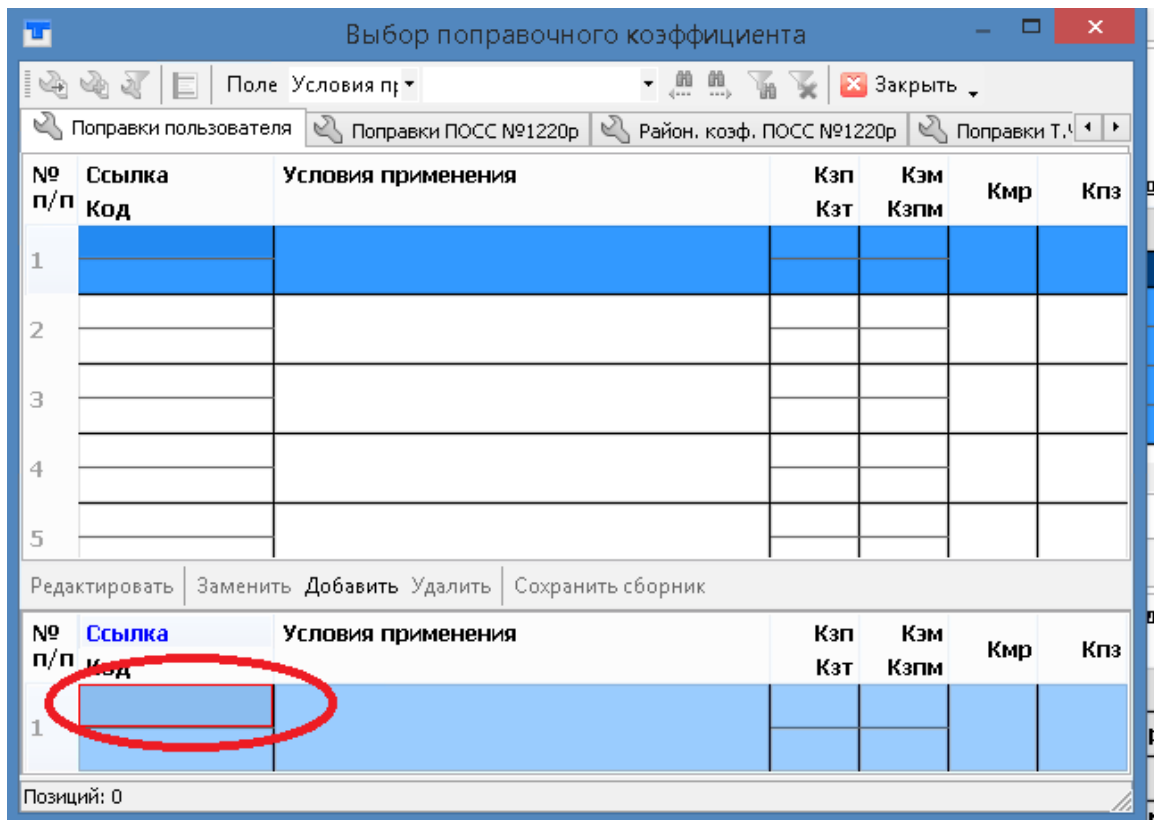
Выбор поправочного коэффициента

Поле Условия пр

Закрыть

Поправки пользователя | Поправки ПОСС №1220р | Район. коэф. ПОСС №1220р | Поправки Т.

| № п/п | Ссылка Код | Условия применения | Кзп Кзт | Кэм Кзпм | Кмр | Кпз |
|---|---|---|---|---|---|---|
| 1 | | | | | | |
| 2 | | | | | | |
| 3 | | | | | | |
| 4 | | | | | | |
| 5 | | | | | | |

Редактировать | Заменить | Добавить | Удалить | Сохранить сборник

| № п/п | Ссылка Код | Условия применения | Кзп Кзт | Кэм Кзпм | Кмр | Кпз |
|---|---|---|---|---|---|---|
| 1 | | | | | | |

Позиций: 0